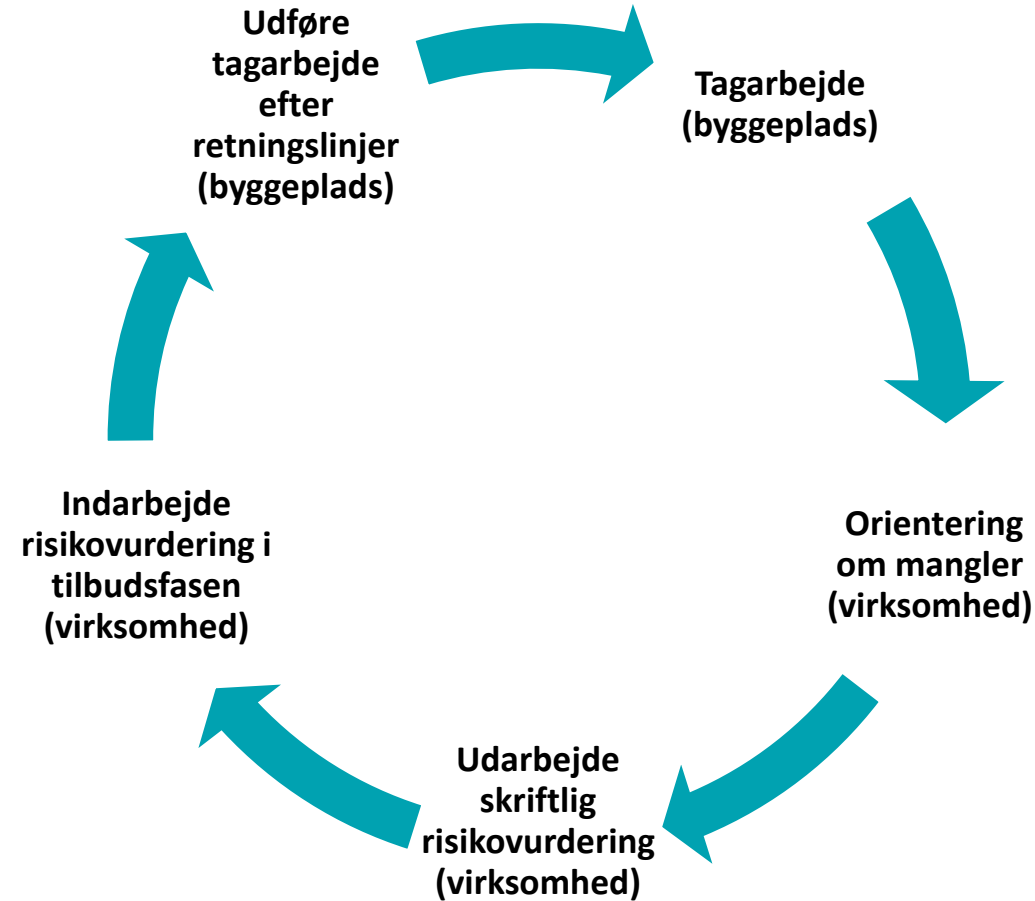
Udføre tagarbejde efter retningslinjer (byggeplads)

Tagarbejde (byggeplads)

Orientering om mangler (virksomhed)

Udarbejde skriftlig risikovurdering (virksomhed)

Indarbejde risikovurdering i tilbudsfasen (virksomhed)